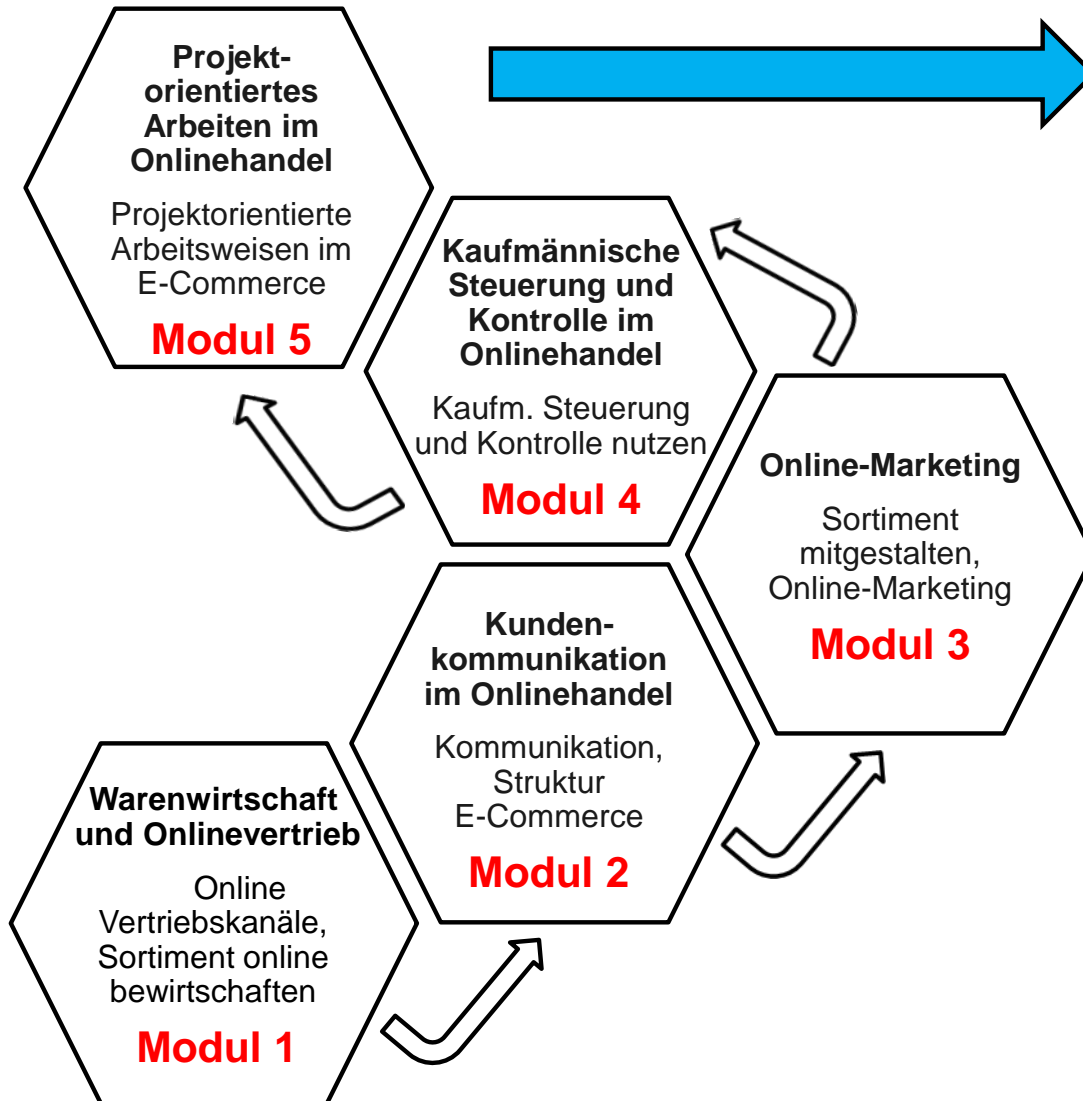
**Warenwirtschaft und Onlinevertrieb**

Online Vertriebskanäle, Sortiment online bewirtschaften

Modul 1

**Kundenkommunikation im Onlinehandel**

Kommunikation, Struktur E-Commerce

Modul 2

**Online-Marketing**

Sortiment mitgestalten, Online-Marketing

Modul 3

**Kaufmännische Steuerung und Kontrolle im Onlinehandel**

Kaufm. Steuerung und Kontrolle nutzen

Modul 4

**Projektorientiertes Arbeiten im Onlinehandel**

Projektorientierte Arbeitsweisen im E-Commerce

Modul 5